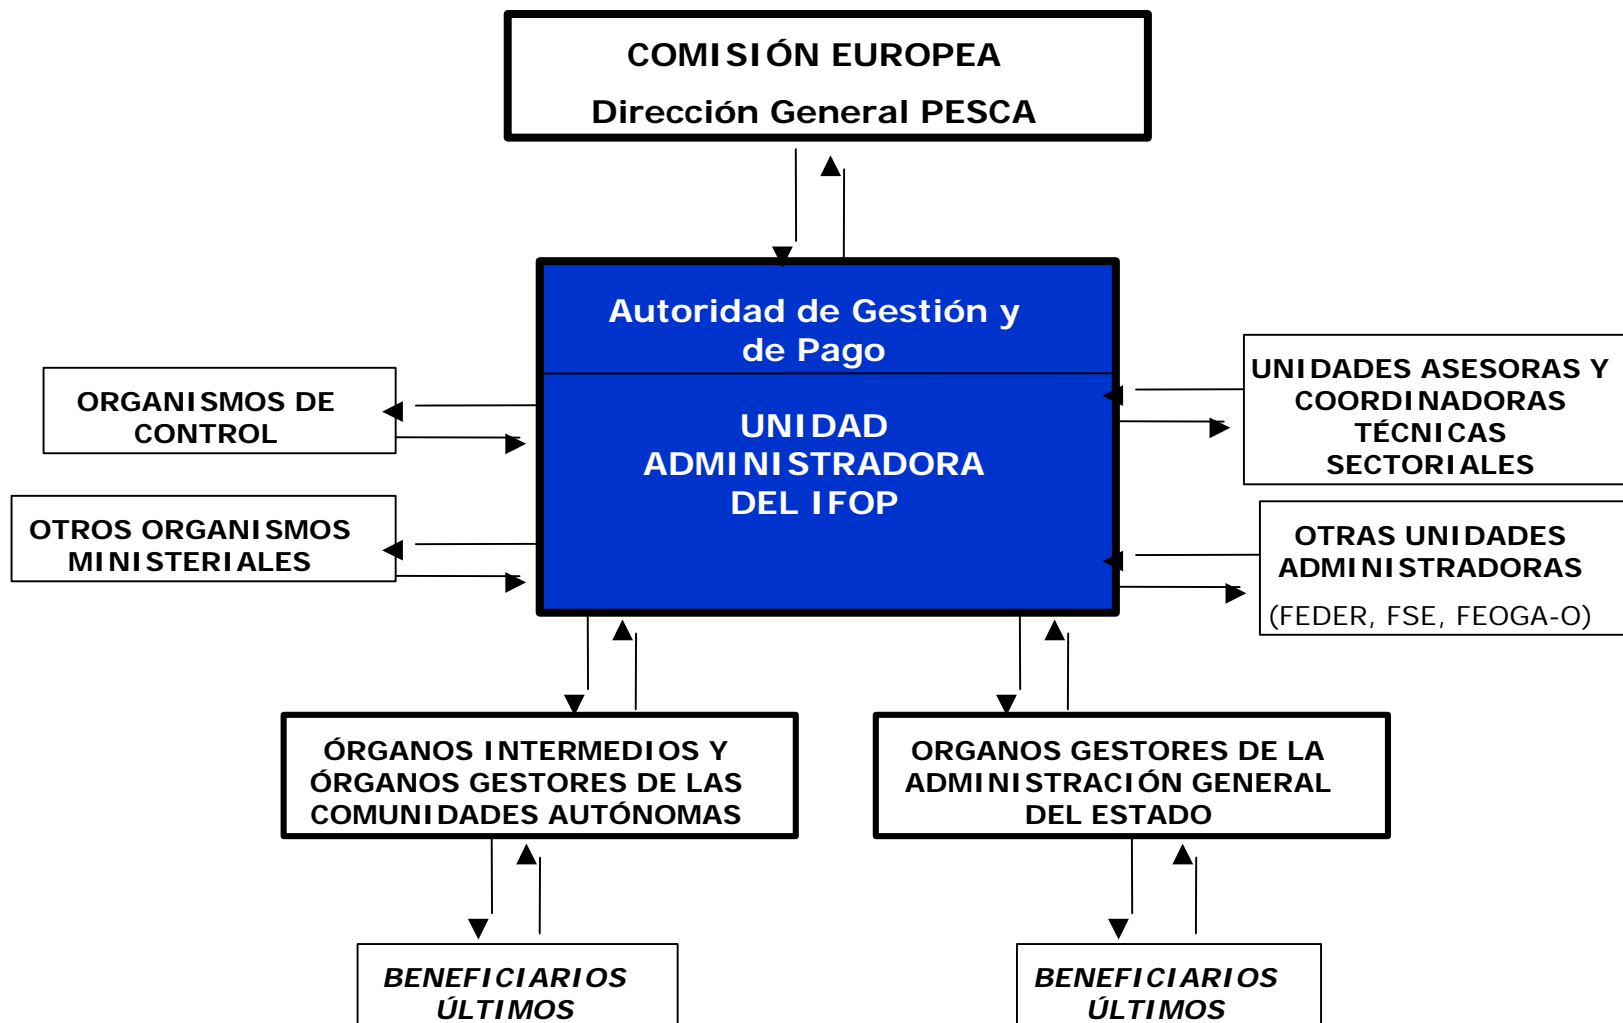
COMISIÓN EUROPEA
Dirección General PESCA

Autoridad de Gestión y de Pago

UNIDAD ADMINISTRADORA DEL IFOP

ORGANISMOS DE CONTROL

OTROS ORGANISMOS MINISTERIALES

UNIDADES ASESORAS Y COORDINADORAS TÉCNICAS SECTORIALES

OTRAS UNIDADES ADMINISTRADORAS
(FEDER, FSE, FEOGA-O)

ÓRGANOS INTERMEDIOS Y ÓRGANOS GESTORES DE LAS COMUNIDADES AUTÓNOMAS

ORGANOS GESTORES DE LA ADMINISTRACIÓN GENERAL DEL ESTADO

BENEFICIARIOS ÚLTIMOS

BENEFICIARIOS ÚLTIMOS